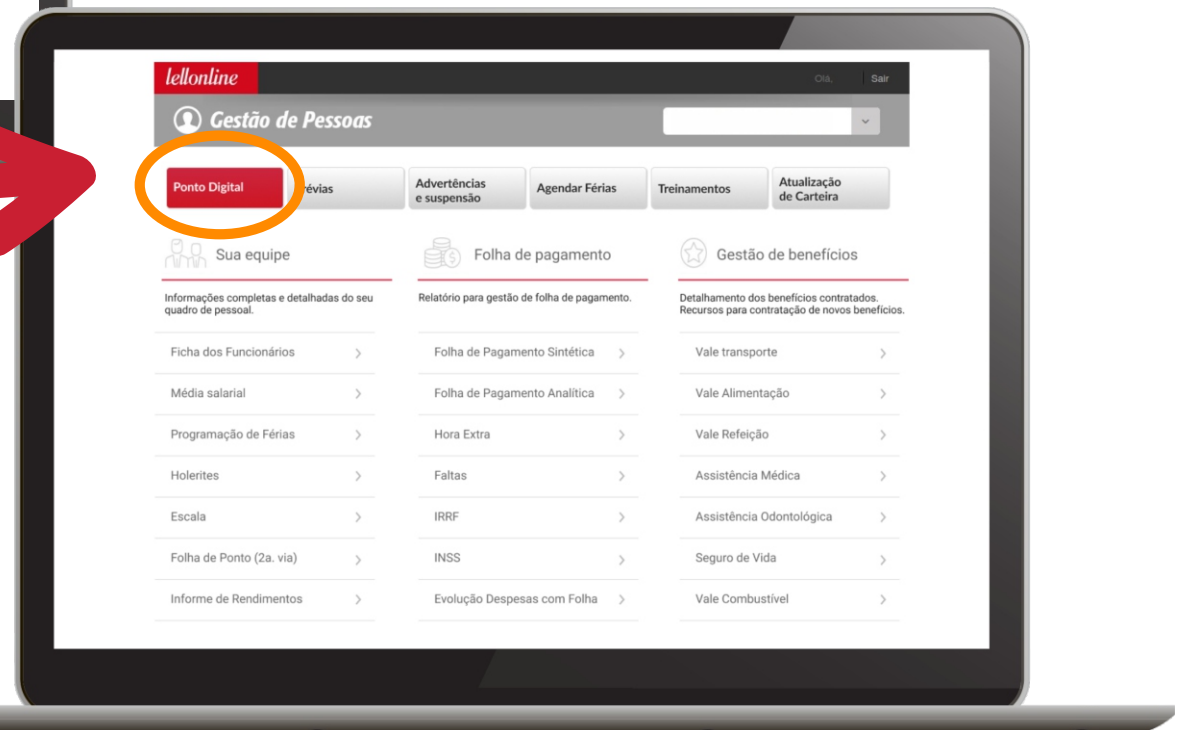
lellonline

Olá, | Sair

Gestão de Pessoas

Ponto Digital | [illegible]évias | Advertências e suspensão | Agendar Férias | Treinamentos | Atualização de Carteira

Sua equipe

Informações completas e detalhadas do seu quadro de pessoal.

Ficha dos Funcionários

Média salarial

Programação de Férias

Holerites

Escala

Folha de Ponto (2a. via)

Informe de Rendimentos

Folha de pagamento

Relatório para gestão de folha de pagamento.

Folha de Pagamento Sintética

Folha de Pagamento Analítica

Hora Extra

Faltas

IRRF

INSS

Evolução Despesas com Folha

Gestão de benefícios

Detalhamento dos benefícios contratados. Recursos para contratação de novos benefícios.

Vale transporte

Vale Alimentação

Vale Refeição

Assistência Médica

Assistência Odontológica

Seguro de Vida

Vale Combustível